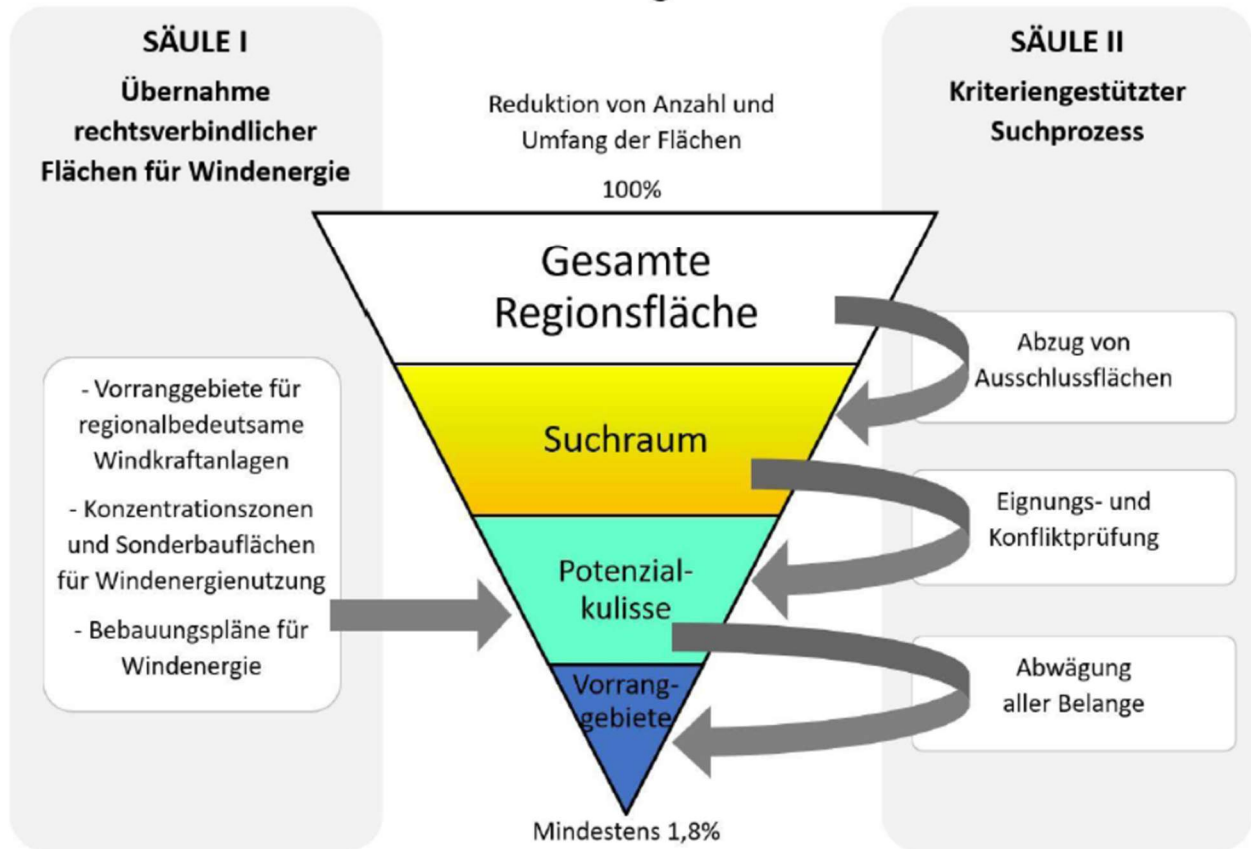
SÄULE I

Übernahme rechtsverbindlicher Flächen für Windenergie

- Vorranggebiete für regionalbedeutsame Windkraftanlagen

- Konzentrationszonen und Sonderbauflächen für Windenergienutzung

- Bebauungspläne für Windenergie

Reduktion von Anzahl und Umfang der Flächen

100%

Gesamte Regionsfläche

Suchraum

Potenzial-kulisse

Vorrang-gebiete

Mindestens 1,8%

SÄULE II

Kriteriengestützter Suchprozess

Abzug von Ausschlussflächen

Eignungs- und Konfliktprüfung

Abwägung aller Belange